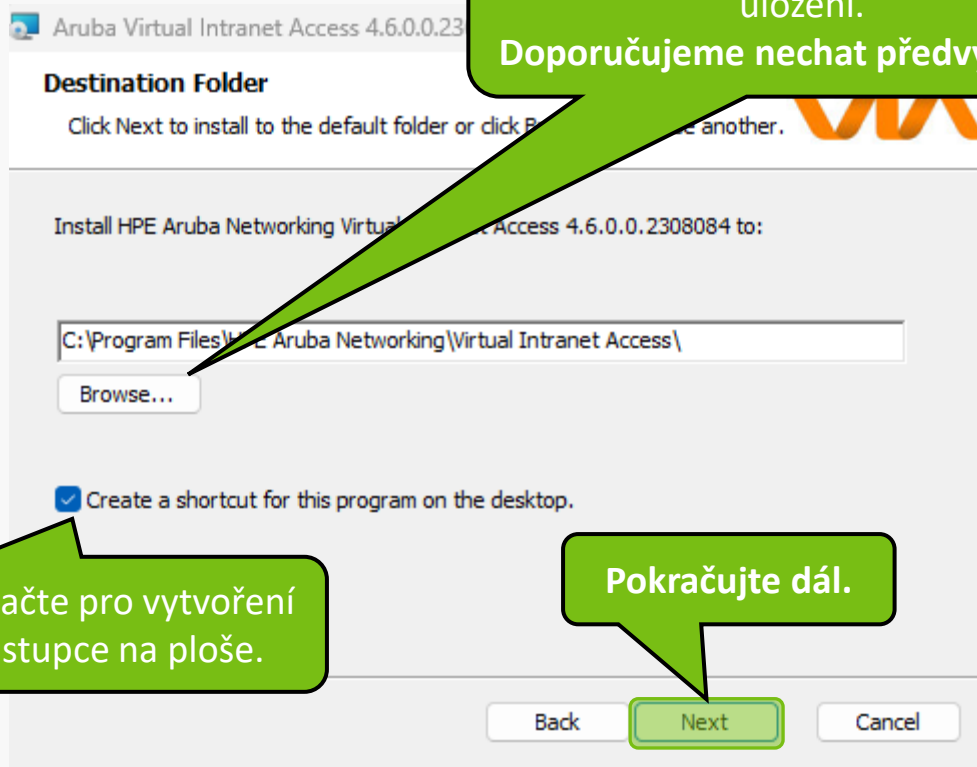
Aruba Virtual Intranet Access 4.6.0.23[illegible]

uložení.
Doporučujeme nechat předv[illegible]

Destination Folder

Click Next to install to the default folder or click B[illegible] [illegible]e another.

Install HPE Aruba Networking Virtua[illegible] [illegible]t Access 4.6.0.0.2308084 to:

C:\Program Files\H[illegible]E Aruba Networking\Virtual Intranet Access\

Browse...

Create a shortcut for this program on the desktop.

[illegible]ačte pro vytvoření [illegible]stupce na ploše.

Pokračujte dál.

Back

Next

Cancel